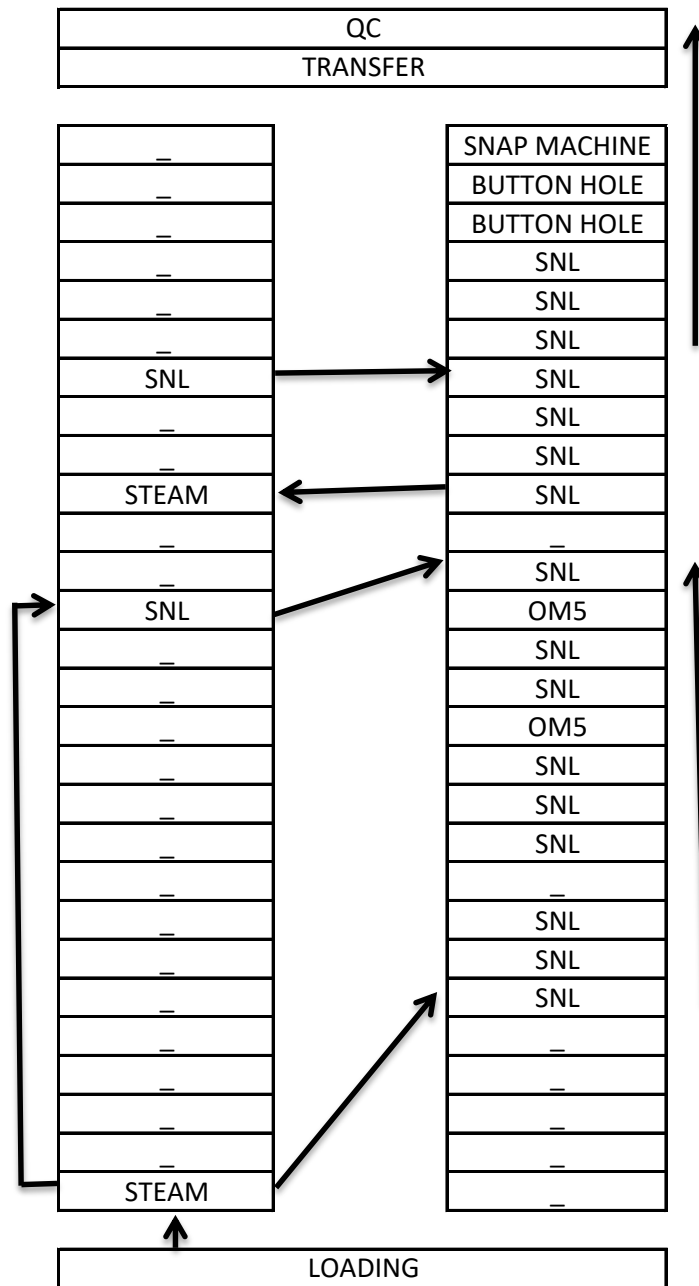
QC
TRANSFER

| |
|---|
| _ |
| _ |
| _ |
| _ |
| _ |
| _ |
| SNL |
| _ |
| _ |
| STEAM |
| _ |
| _ |
| SNL |
| _ |
| _ |
| _ |
| _ |
| _ |
| _ |
| _ |
| _ |
| _ |
| _ |
| _ |
| _ |
| _ |
| _ |
| _ |
| STEAM |

| |
|---|
| SNAP MACHINE |
| BUTTON HOLE |
| BUTTON HOLE |
| SNL |
| SNL |
| SNL |
| SNL |
| SNL |
| SNL |
| SNL |
| _ |
| SNL |
| OM5 |
| SNL |
| SNL |
| OM5 |
| SNL |
| SNL |
| SNL |
| _ |
| SNL |
| SNL |
| SNL |
| _ |
| _ |
| _ |
| _ |
| _ |

LOADING